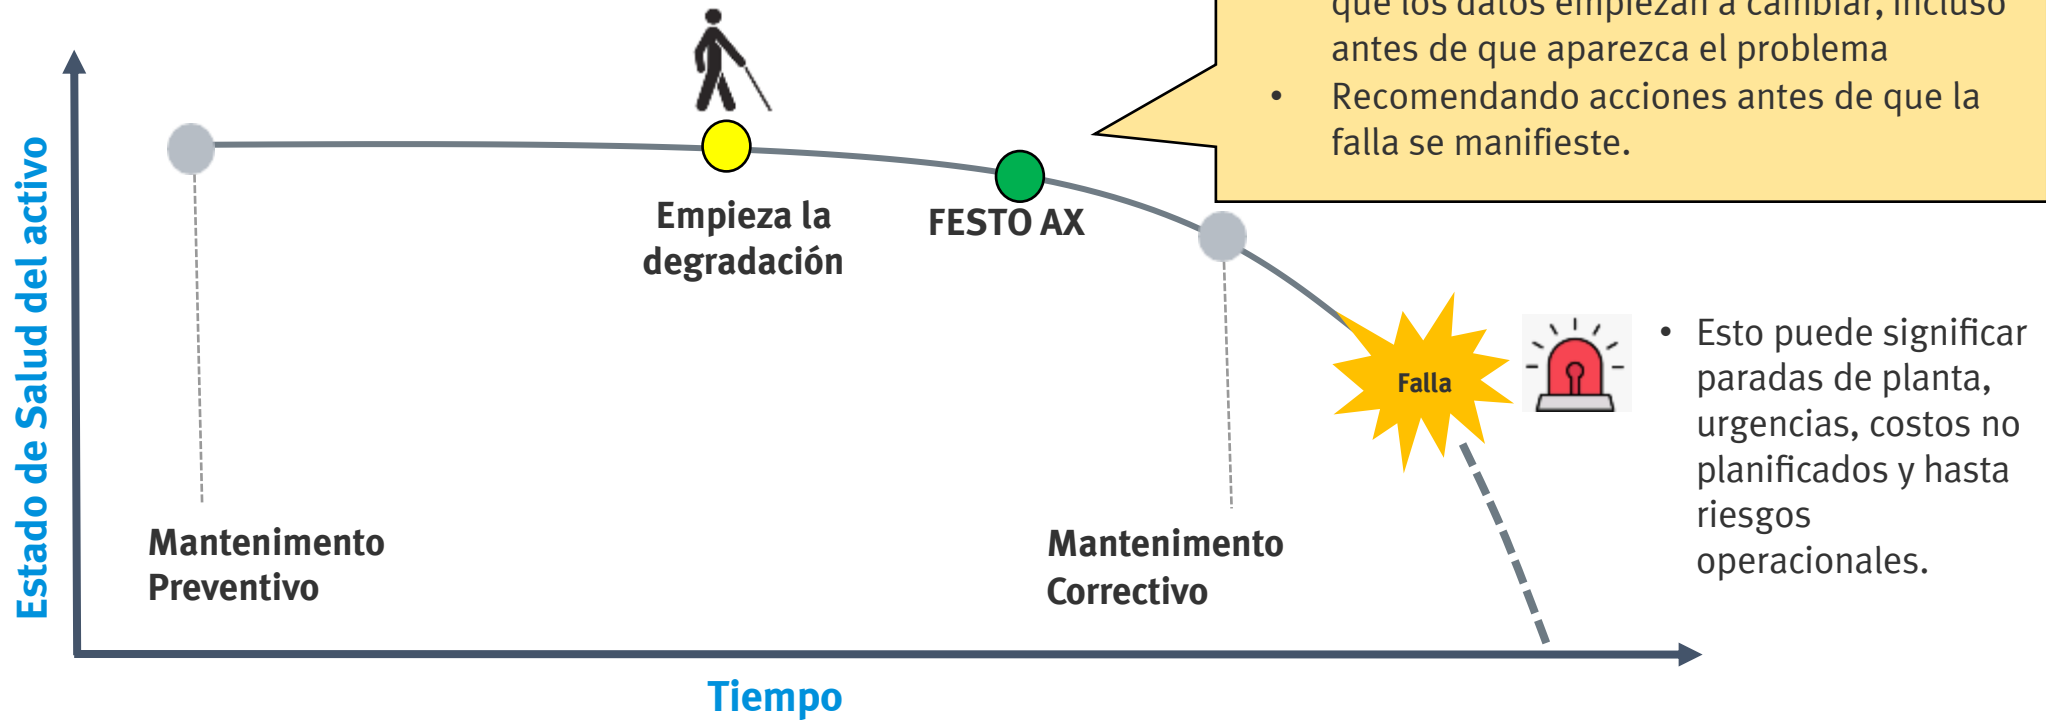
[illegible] que los datos empiezan a cambiar, incluso antes de que aparezca el problema

- Recomendando acciones antes de que la falla se manifieste.

Estado de Salud del activo

Empieza la degradación

FESTO AX

Falla

- Esto puede significar paradas de planta, urgencias, costos no planificados y hasta riesgos operacionales.

Mantenimiento Preventivo

Mantenimiento Correctivo

Tiempo